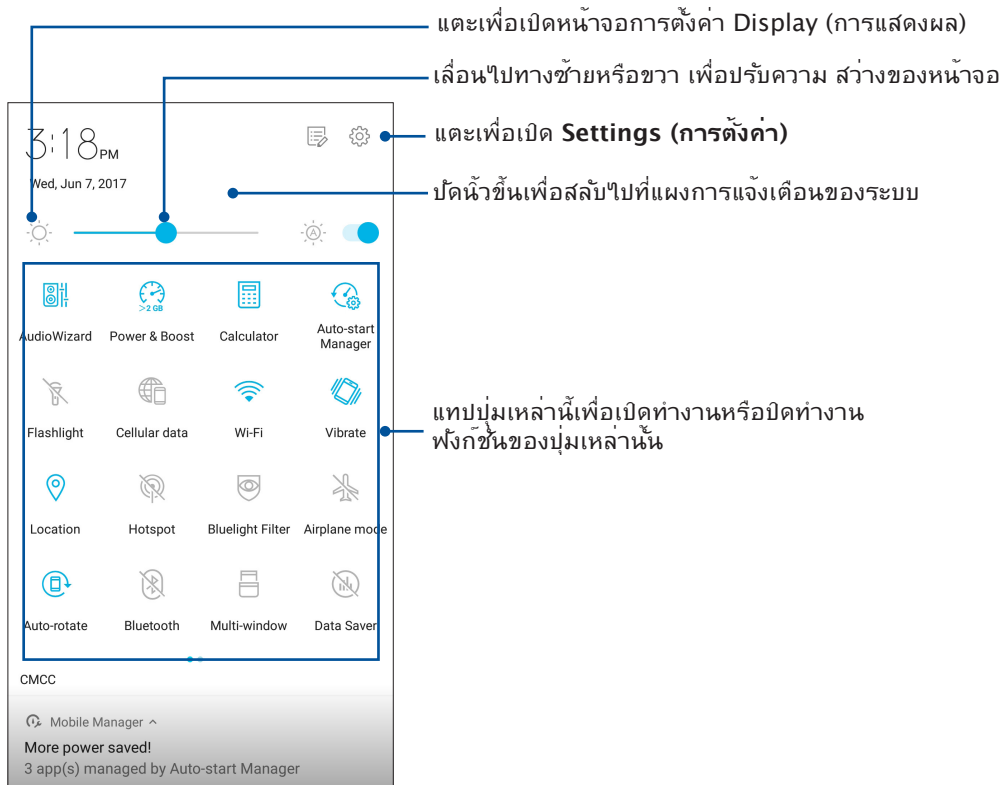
แตะเพื่อเปิดหน้าจอการตั้งค่า Display (การแสดงผล)

เลื่อนไปทางซ้ายหรือขวา เพื่อปรับความ สว่างของหน้าจอ

3:18PM

Wed, Jun 7, 2017

แตะเพื่อเปิด **Settings (การตั้งค่า)**

ปัดนิ้วขึ้นเพื่อสลับไปที่แผงการแจ้งเตือนของระบบ

AudioWizard

Power & Boost

Calculator

Auto-start Manager

Flashlight

Cellular data

Wi-Fi

Vibrate

แทปปุ่มเหล่านี้เพื่อเปิดทำงานหรือปิดทำงาน ฟังก์ชั่นของปุ่มเหล่านั้น

Location

Hotspot

Bluelight Filter

Airplane mode

Auto-rotate

Bluetooth

Multi-window

Data Saver

CMCC

Mobile Manager

More power saved!

3 app(s) managed by Auto-start Manager